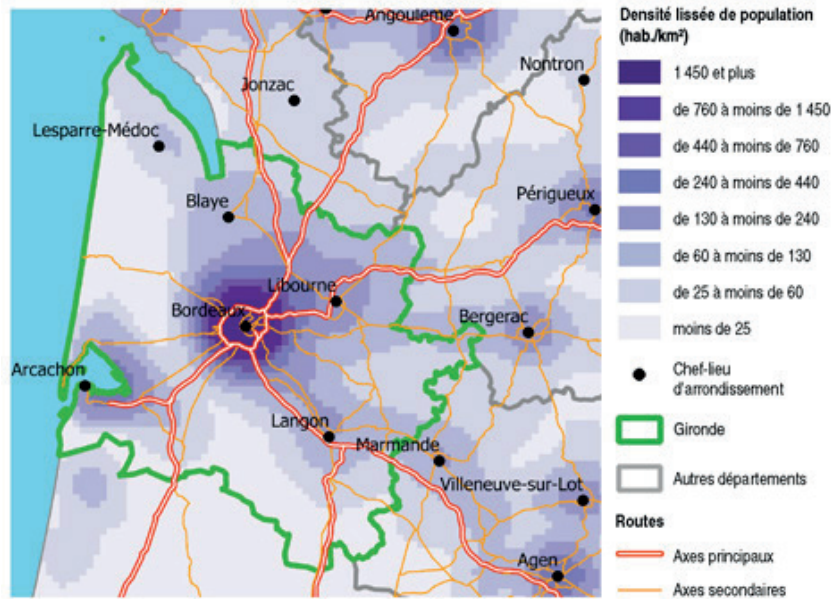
Angoulême
Nontron
Jonzac
Lesparre-Médoc
Blaye
Périgueux
Libourne
Bordeaux
Bergerac
Arcachon
Langon
Marmande
Villeneuve-sur-Lot
Agen

Densité lissée de population (hab./km²)
1 450 et plus
de 760 à moins de 1 450
de 440 à moins de 760
de 240 à moins de 440
de 130 à moins de 240
de 60 à moins de 130
de 25 à moins de 60
moins de 25
Chef-lieu d'arrondissement
Gironde
Autres départements
Routes
Axes principaux
Axes secondaires